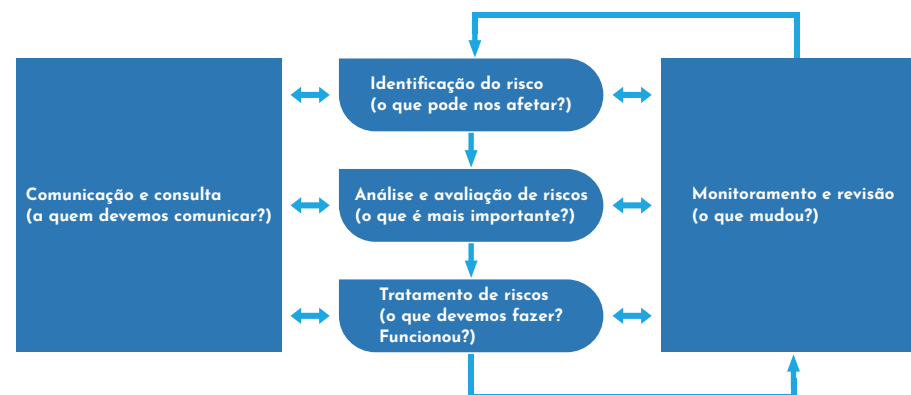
Comunicação e consulta
(a quem devemos comunicar?)

Identificação do risco
(o que pode nos afetar?)

Análise e avaliação de riscos
(o que é mais importante?)

Tratamento de riscos
(o que devemos fazer?
Funcionou?)

Monitoramento e revisão
(o que mudou?)